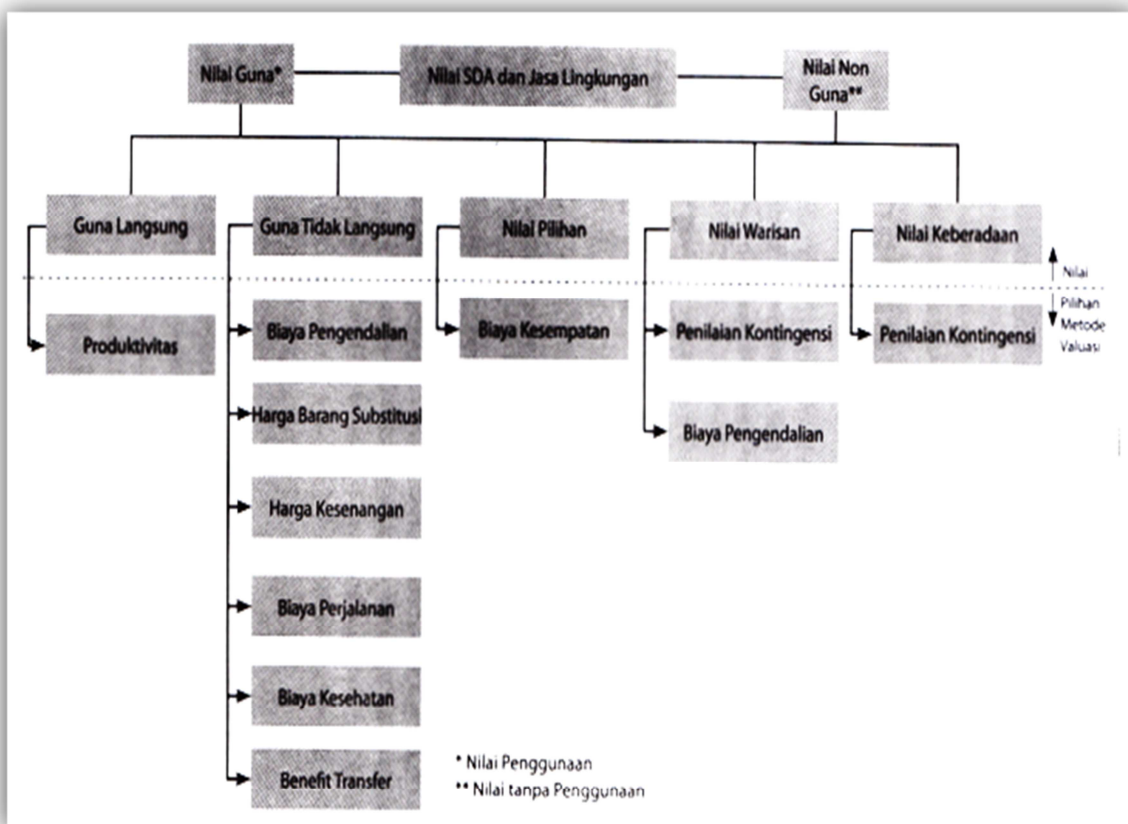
Nilai Guna*

Nilai SDA dan Jasa Lingkungan

Nilai Non Guna**

Guna Langsung

Guna Tidak Langsung

Nilai Pilihan

Nilai Warisan

Nilai Keberadaan

Nilai

Pilihan Metode Valuasi

Produktivitas

Biaya Pengendalian

Biaya Kesempatan

Penilaian Kontingensi

Penilaian Kontingensi

Harga Barang Substitusi

Biaya Pengendalian

Harga Kesenangan

Biaya Perjalanan

Biaya Kesehatan

Benefit Transfer

* Nilai Penggunaan

** Nilai tanpa Penggunaan